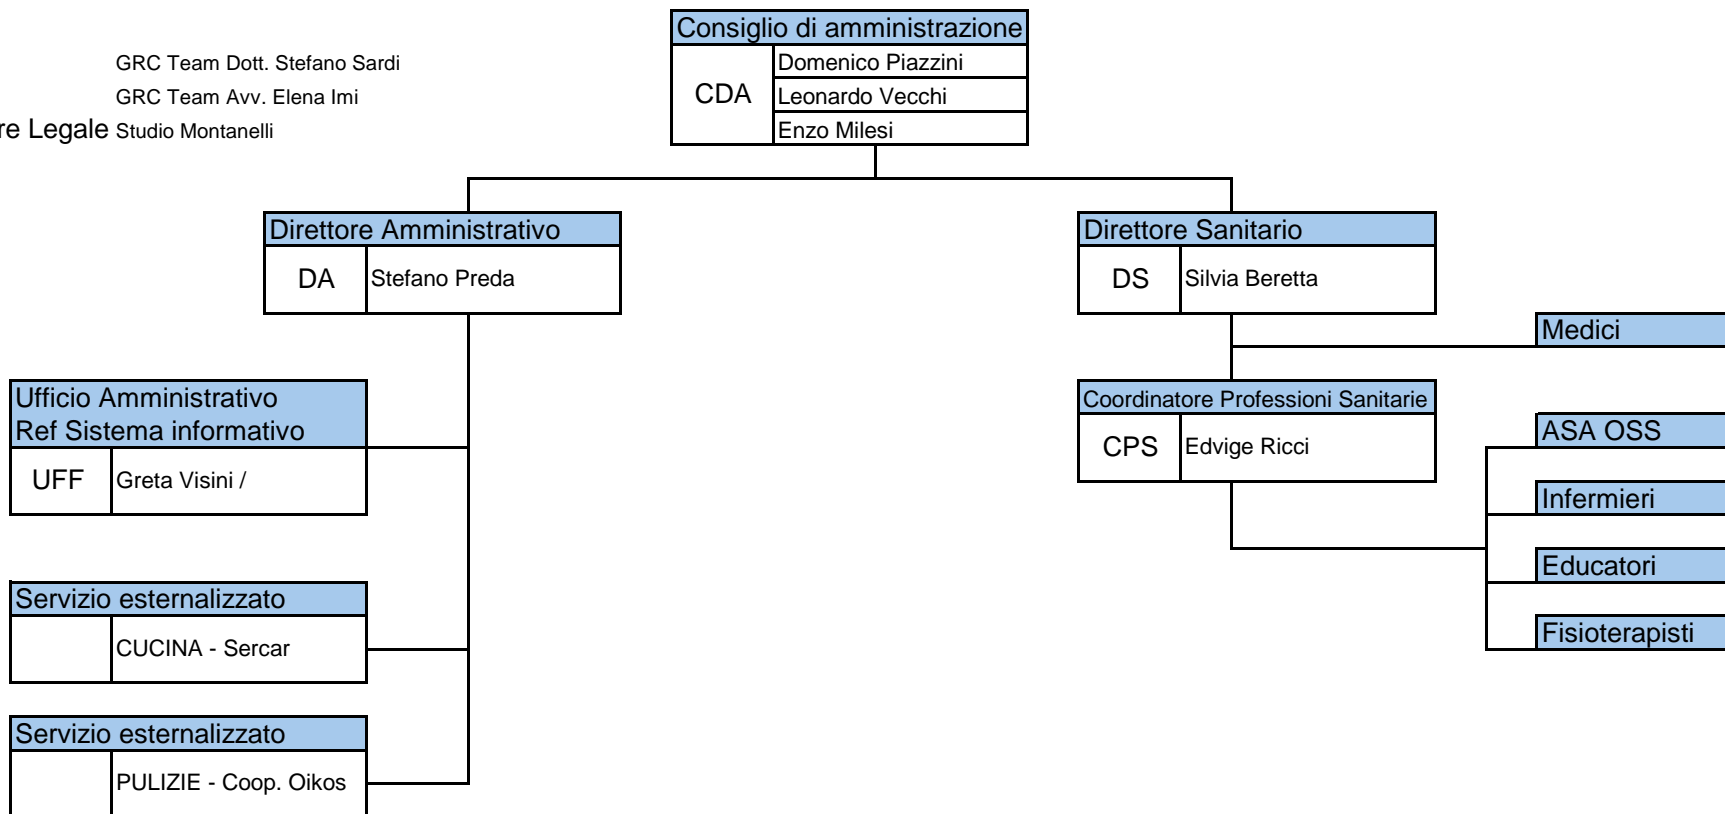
GRC Team Dott. Stefano Sardi
GRC Team Avv. Elena Imi
re Legale Studio Montanelli

Consiglio di amministrazione
CDA
Domenico Piazzini
Leonardo Vecchi
Enzo Milesi

Direttore Amministrativo
DA
Stefano Preda

Direttore Sanitario
DS
Silvia Beretta

Medici

Ufficio Amministrativo
Ref Sistema informativo
UFF
Greta Visini /

Coordinatore Professioni Sanitarie
CPS
Edvige Ricci

ASA OSS

Infermieri

Educatori

Fisioterapisti

Servizio esternalizzato
CUCINA - Sercar

Servizio esternalizzato
PULIZIE - Coop. Oikos